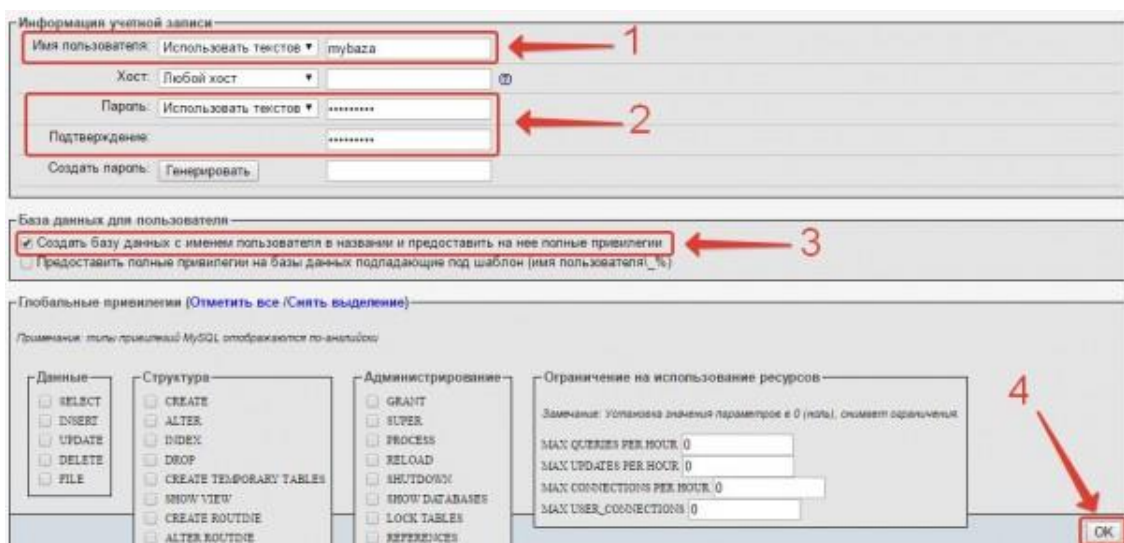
Информация учетной записи

Имя пользователя: Использовать текстов ▼ mybaza

1

Хост: Любой хост ▼

Пароль: Использовать текстов ▼ ••••••••••

Подтверждение: ••••••••••

2

Создать пароль: Генерировать

База данных для пользователя

Создать базу данных с именем пользователя в названии и предоставить на нее полные привилегии

3

Предоставить полные привилегии на базы данных подпадающие под шаблон (имя пользователя\_%)

Глобальные привилегии (Отметить все / Снять выделение)

Примечание: типы привилегий MySQL отображаются по-английски

Данные
SELECT
INSERT
UPDATE
DELETE
FILE

Структура
CREATE
ALTER
INDEX
DROP
CREATE TEMPORARY TABLES
SHOW VIEW
CREATE ROUTINE
ALTER ROUTINE

Администрирование
GRANT
SUPER
PROCESS
RELOAD
SHUTDOWN
SHOW DATABASES
LOCK TABLES
REFERENCES

Ограничение на использование ресурсов

Замечание: Установка значения параметров в 0 (ноль), снимает ограничения.

MAX QUERIES PER HOUR 0
MAX UPDATES PER HOUR 0
MAX CONNECTIONS PER HOUR 0
MAX USER_CONNECTIONS 0

4

OK